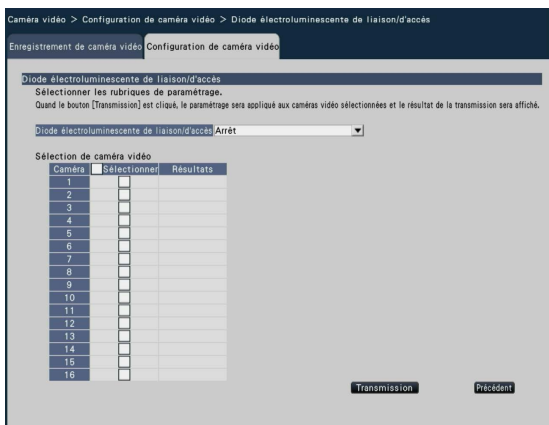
Caméra vidéo > Configuration de caméra vidéo > Diode électroluminescente de liaison/d'accès

Enregistrement de caméra vidéo | Configuration de caméra vidéo

Diode électroluminescente de liaison/d'accès

Sélectionner les rubriques de paramétrage.

Quand le bouton [Transmission] est cliqué, le paramétrage sera appliqué aux caméras vidéo sélectionnées et le résultat de la transmission sera affiché.

Diode électroluminescente de liaison/d'accès Arrêt

Sélection de caméra vidéo

| Caméra | Sélectionner | Résultats |
|---|---|---|
| 1 | | |
| 2 | | |
| 3 | | |
| 4 | | |
| 5 | | |
| 6 | | |
| 7 | | |
| 8 | | |
| 9 | | |
| 10 | | |
| 11 | | |
| 12 | | |
| 13 | | |
| 14 | | |
| 15 | | |
| 16 | | |

Transmission

Précédent